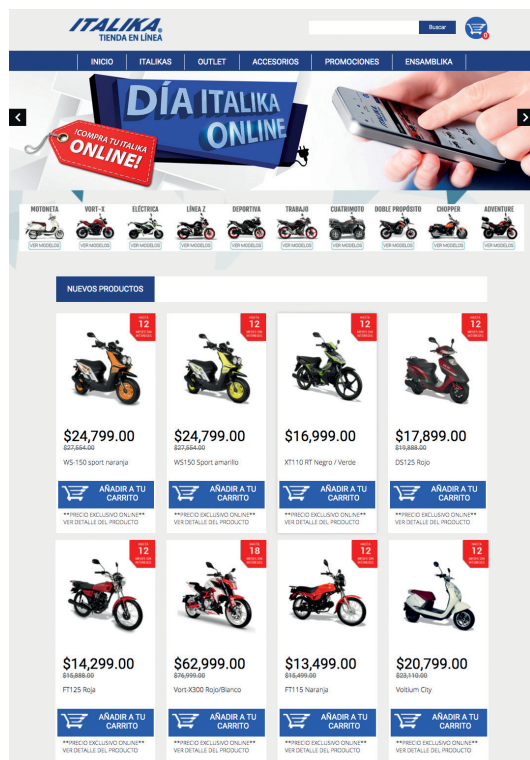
ITALIKA®
TIENDA EN LÍNEA

Buscar

0

INICIO
ITALIKAS
OUTLET
ACCESORIOS
PROMOCIONES
ENSAMBLIKA

DÍA ITALIKA ONLINE

¡COMPRA TU ITALIKA ONLINE!

MOTONETA
VER MODELOS
VORT-X
VER MODELOS
ELÉCTRICA
VER MODELOS
LÍNEA Z
VER MODELOS
DEPORTIVA
VER MODELOS
TRABAJO
VER MODELOS
CUATRIMOTO
VER MODELOS
DOBLE PROPÓSITO
VER MODELOS
CHOPPER
VER MODELOS
ADVENTURE
VER MODELOS

NUEVOS PRODUCTOS

12 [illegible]
$24,799.00
$27,554.00
WS-150 sport naranja
AÑADIR A TU CARRITO
**PRECIO EXCLUSIVO ONLINE**
VER DETALLE DEL PRODUCTO

12 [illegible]
$24,799.00
$27,554.00
WS150 Sport amarillo
AÑADIR A TU CARRITO
**PRECIO EXCLUSIVO ONLINE**
VER DETALLE DEL PRODUCTO

12 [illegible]
$16,999.00
XT110 RT Negro / Verde
AÑADIR A TU CARRITO
**PRECIO EXCLUSIVO ONLINE**
VER DETALLE DEL PRODUCTO

12 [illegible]
$17,899.00
$19,888.00
DS125 Rojo
AÑADIR A TU CARRITO
**PRECIO EXCLUSIVO ONLINE**
VER DETALLE DEL PRODUCTO

12 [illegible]
$14,299.00
$15,888.00
FT125 Roja
AÑADIR A TU CARRITO
**PRECIO EXCLUSIVO ONLINE**
VER DETALLE DEL PRODUCTO

18 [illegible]
$62,999.00
$76,999.00
Vort-X300 Rojo/Blanco
AÑADIR A TU CARRITO
**PRECIO EXCLUSIVO ONLINE**
VER DETALLE DEL PRODUCTO

12 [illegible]
$13,499.00
$15,499.00
FT115 Naranja
AÑADIR A TU CARRITO
**PRECIO EXCLUSIVO ONLINE**
VER DETALLE DEL PRODUCTO

12 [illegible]
$20,799.00
$23,110.00
Voltium City
AÑADIR A TU CARRITO
**PRECIO EXCLUSIVO ONLINE**
VER DETALLE DEL PRODUCTO